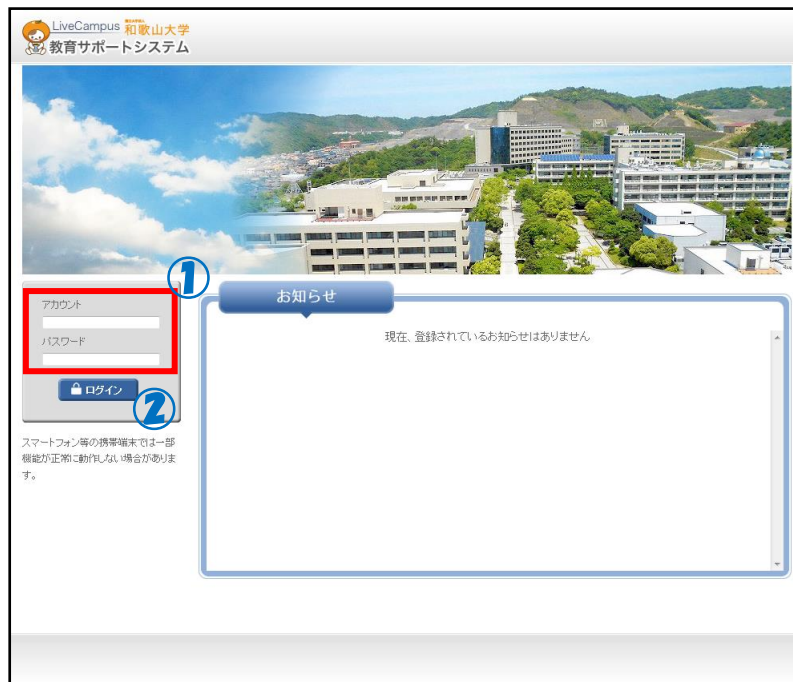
LiveCampus 国立大学法人 和歌山大学
教育サポートシステム

①
アカウント
パスワード
ログイン
②

スマートフォン等の携帯端末では一部機能が正常に動作しない場合があります。

お知らせ
現在、登録されているお知らせはありません